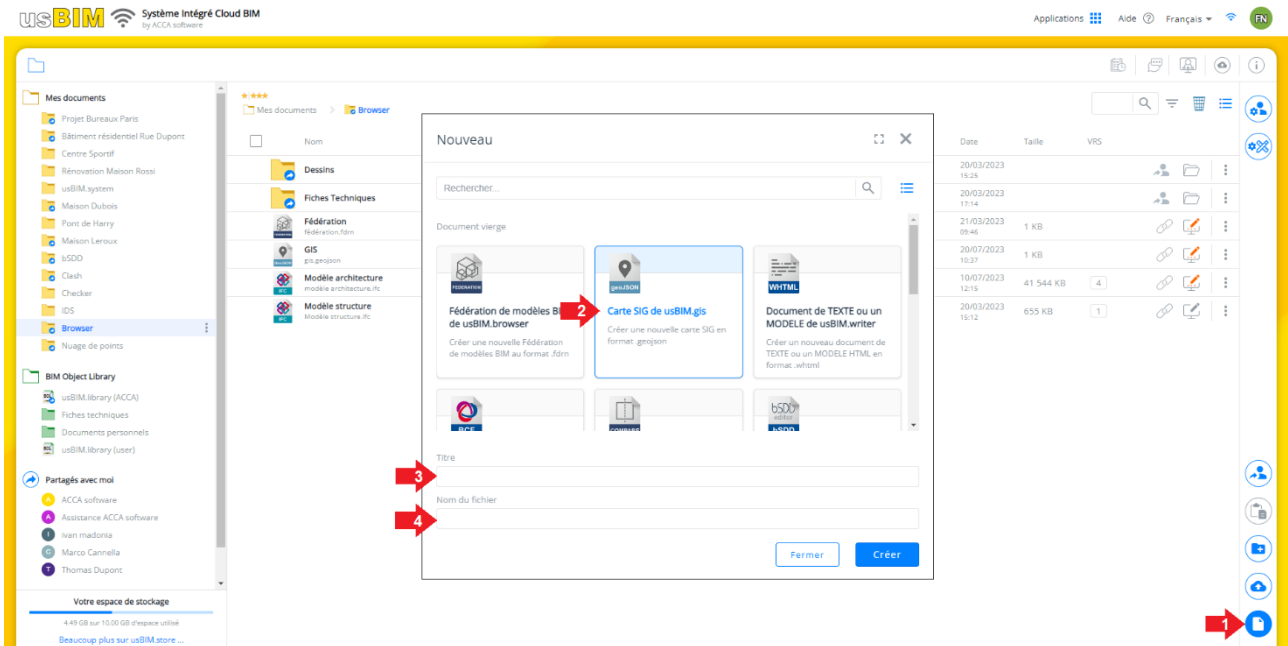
usBIM Système Intégré Cloud BIM
by ACCA software

Applications Aide Français FN

Mes documents
Projet Bureaux Paris
Bâtiment résidentiel Rue Dupont
Centre Sportif
Rénovation Maison Rossi
usBIM.system
Maison Dubois
Pont de Harry
Maison Leroux
bSDD
Clash
Checker
IDS
Browser
Nuage de points

BIM Object Library
usBIM.library (ACCA)
Fiches techniques
Documents personnels
usBIM.library (user)

Partagés avec moi
ACCA software
Assistance ACCA software
ivan madonia
Marco Cannella
Thomas Dupont

Votre espace de stockage
4.49 GB sur 10.00 GB d'espace utilisé
Beaucoup plus sur usBIM.store ...

Mes documents > Browser

Nom
Dessins
Fiches Techniques
Fédération
fédération.fdrn
GIS
gis.geojson
Modèle architecture
modèle architecture.ifc
Modèle structure
Modèle structure.ifc

| Date | Taille | VRS |
|---|---|---|
| 20/03/2023 15:25 | | |
| 20/03/2023 17:14 | | |
| 21/03/2023 09:46 | 1 KB | |
| 20/07/2023 10:37 | 1 KB | |
| 10/07/2023 12:15 | 41 544 KB | 4 |
| 20/03/2023 15:12 | 655 KB | 1 |

Nouveau

Rechercher...

Document vierge

FEDERATION
Fédération de modèles BI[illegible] de usBIM.browser
Créer une nouvelle Fédération de modèles BIM au format .fdrn

geoJSON
Carte SIG de usBIM.gis
Créer une nouvelle carte SIG en format .geojson

WHTML
Document de TEXTE ou un MODELE de usBIM.writer
Créer un nouveau document de TEXTE ou un MODELE HTML en format .whtml

BCF
COMPARE
bSDD editor
bSDD

2
Titre
3
Nom du fichier
4

Fermer
Créer

1